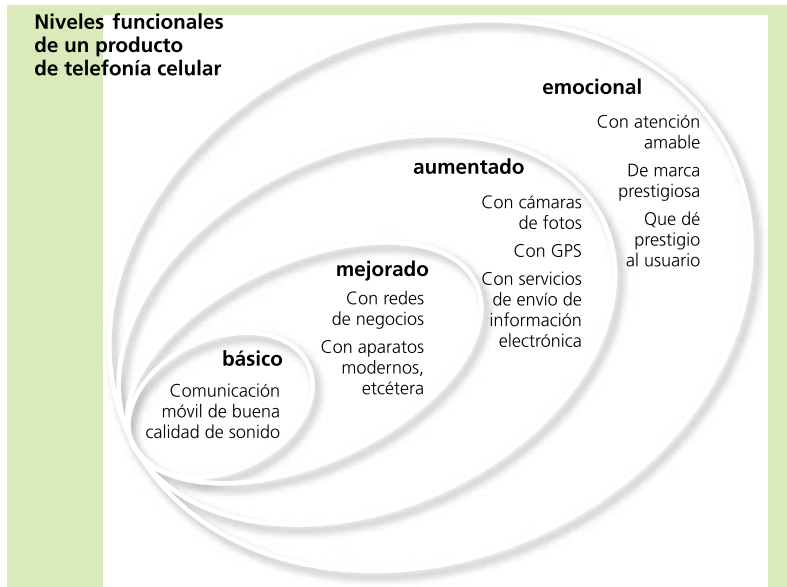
Niveles funcionales de un producto de telefonía celular

emocional

Con atención amable

De marca prestigiosa

Que dé prestigio al usuario

aumentado

Con cámaras de fotos

Con GPS

Con servicios de envío de información electrónica

mejorado

Con redes de negocios

Con aparatos modernos, etcétera

básico

Comunicación móvil de buena calidad de sonido